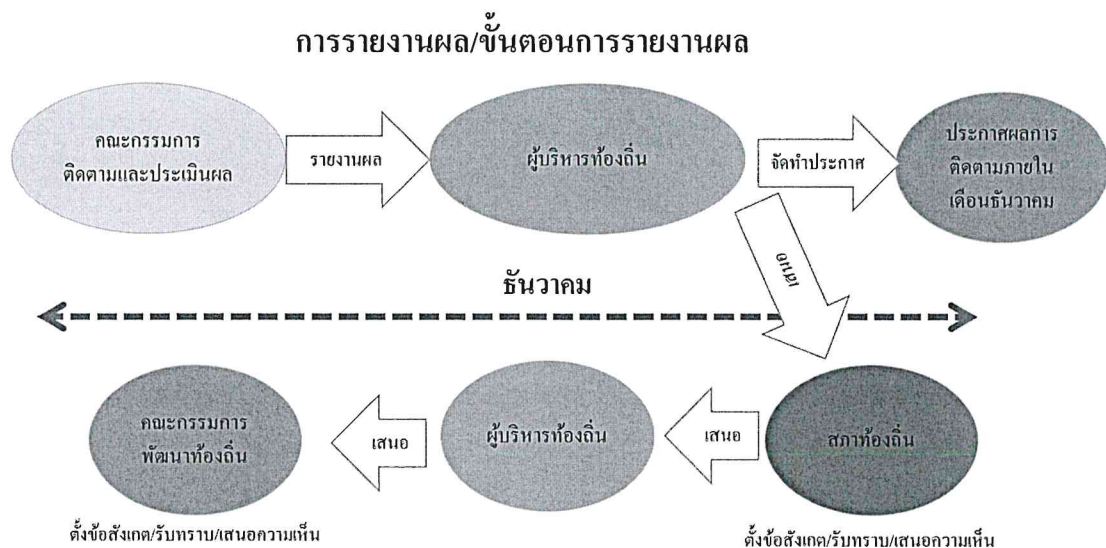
การรายงานผล/ขั้นตอนการรายงานผล

คณะกรรมการ ติดตามและประเมินผล

รายงานผล

ผู้บริหารท้องถิ่น

จัดทำประกาศ

ประกาศผลการ ติดตามภายใน เดือนธันวาคม

เสนอ

ธันวาคม

คณะกรรมการ พัฒนาท้องถิ่น

เสนอ

ผู้บริหารท้องถิ่น

เสนอ

สภาท้องถิ่น

ตั้งข้อสังเกต/รับทราบ/เสนอความเห็น

ตั้งข้อสังเกต/รับทราบ/เสนอความเห็น